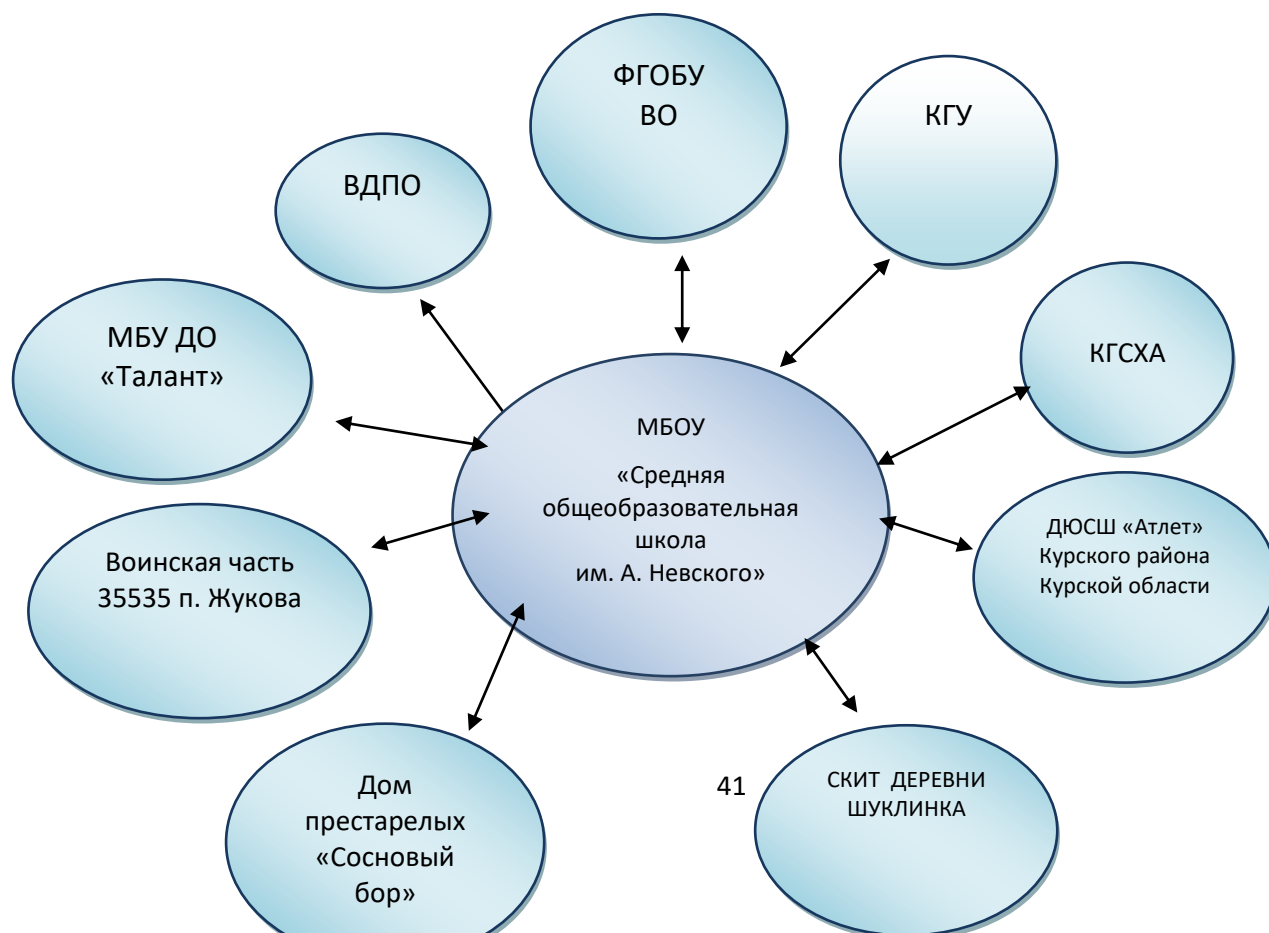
ФГОБУ ВО

КГУ

ВДПО

МБУ ДО «Талант»

КГСХА

МБОУ

«Средняя общеобразовательная школа им. А. Невского»

ДЮСШ «Атлет» Курского района Курской области

Воинская часть 35535 п. Жукова

Дом престарелых «Сосновый бор»

41

СКИТ ДЕРЕВНИ ШУКЛИНКА